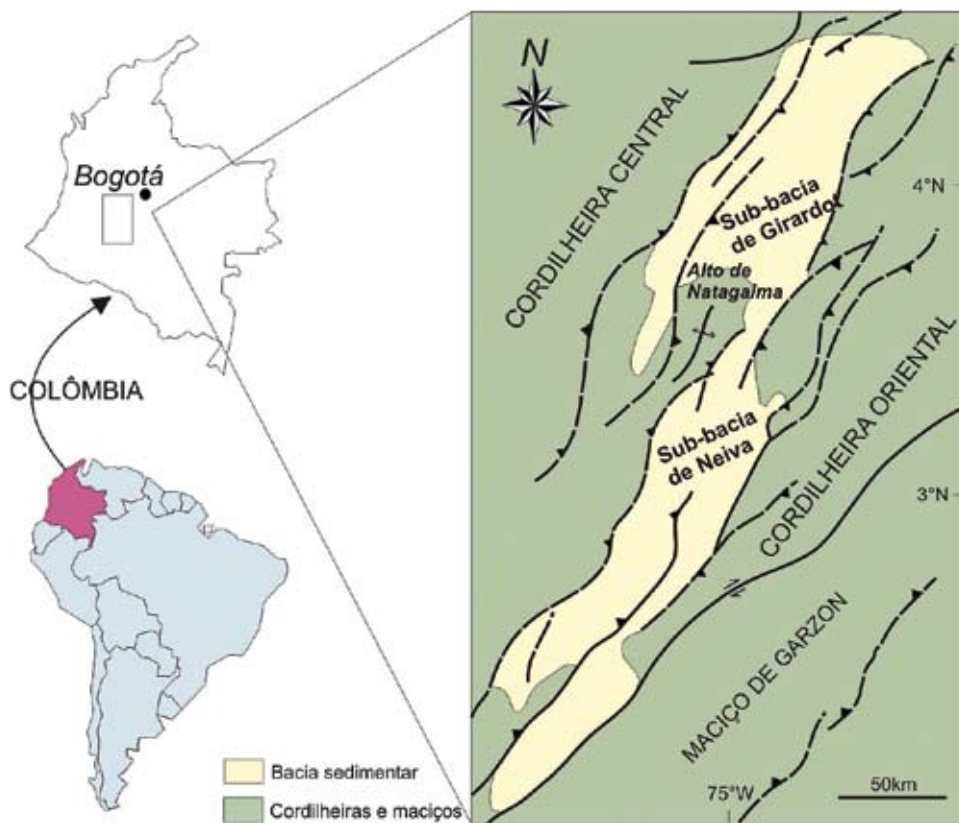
Bogotá

COLÔMBIA

N

CORDILHEIRA CENTRAL

Sub-bacia de Girardot

Alto de Natagaima

4°N

Sub-bacia de Neiva

CORDILHEIRA ORIENTAL

3°N

MACIÇO DE GARZON

75°W

50km

Bacia sedimentar

Cordilheiras e maciços